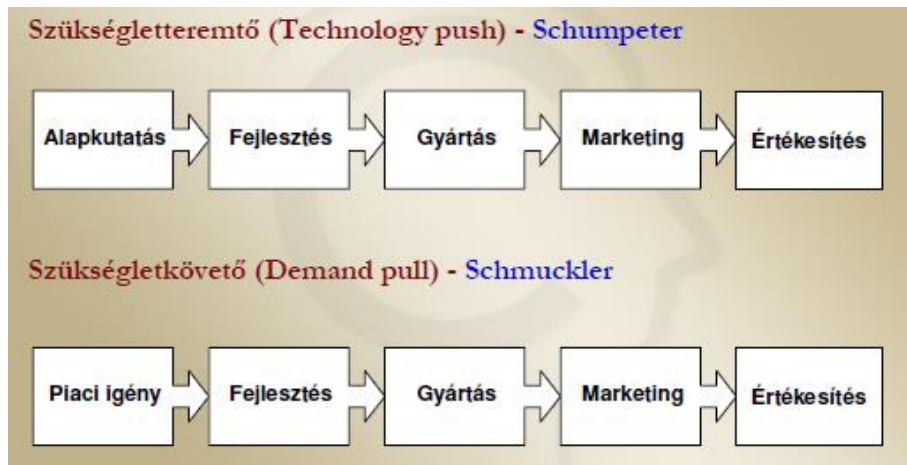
Szükségletteremtő (Technology push) - Schumpeter

Alapkutatás
Fejlesztés
Gyártás
Marketing
Értékesítés

Szükségletkövető (Demand pull) - Schmuckler

Piaci igény
Fejlesztés
Gyártás
Marketing
Értékesítés